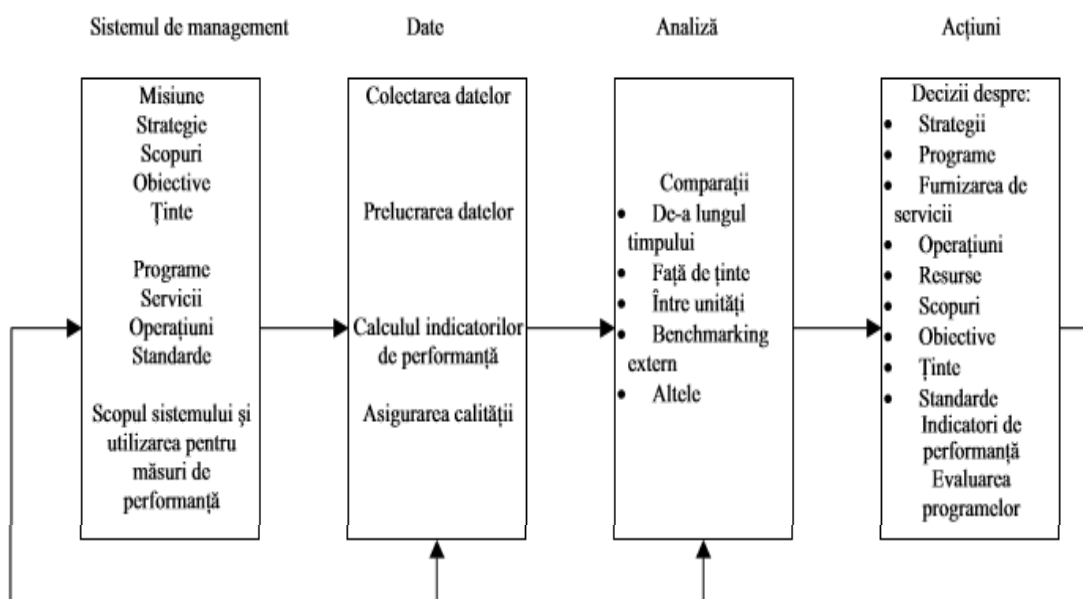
Sistemul de management

Misiune
Strategie
Scopuri
Obiective
Ținte

Programe
Servicii
Operațiuni
Standarde

Scopul sistemului și utilizarea pentru măsuri de performanță

Date

Colectarea datelor

Prelucrarea datelor

Calculul indicatorilor de performanță

Asigurarea calității

Analiză

Comparații
• De-a lungul timpului
• Față de ținte
• Între unități
• Benchmarking extern
• Altele

Acțiuni

Decizii despre:
• Strategii
• Programe
• Furnizarea de servicii
• Operațiuni
• Resurse
• Scopuri
• Obiective
• Ținte
• Standarde
Indicatori de performanță
Evaluarea programelor